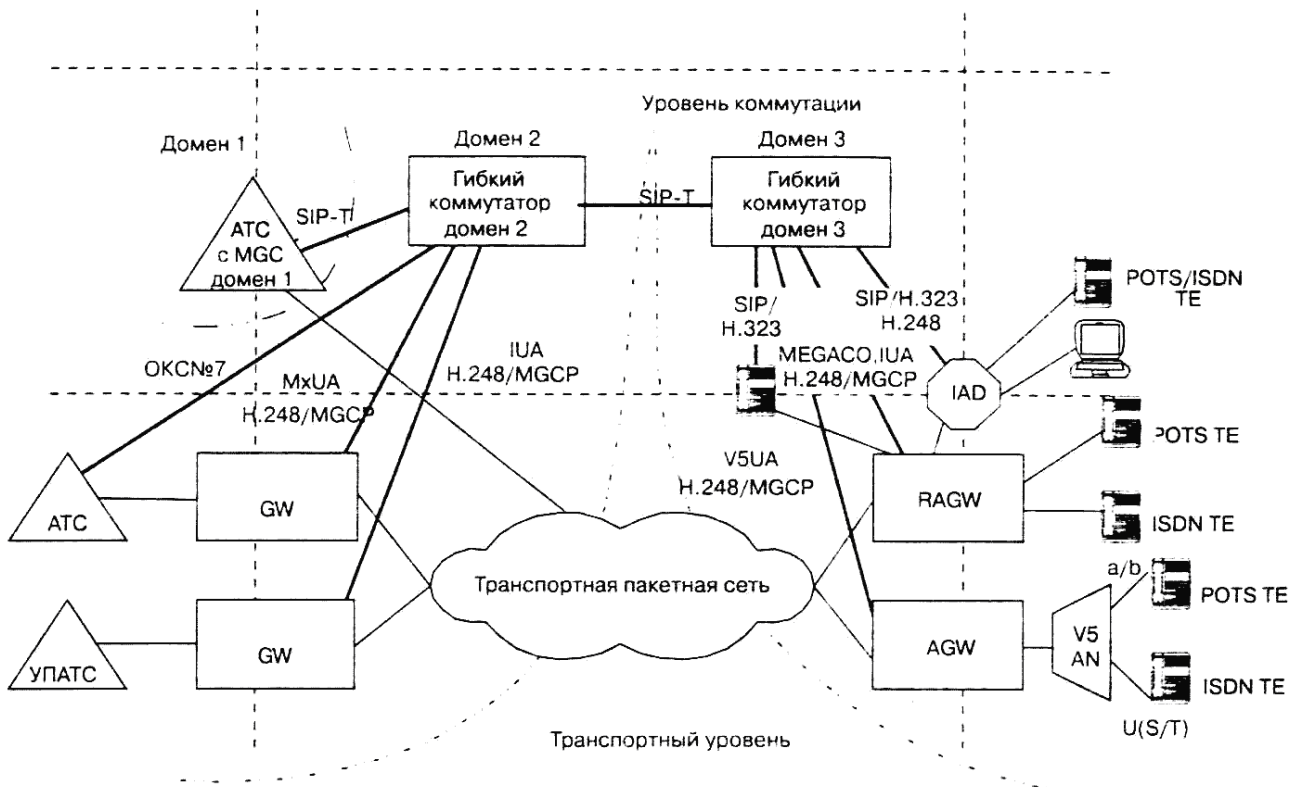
Уровень коммутации

Домен 1

Домен 2

Домен 3

Гибкий коммутатор домен 2

SIP-T

Гибкий коммутатор домен 3

АТС с MGC домен 1

SIP-T

SIP/ H.323

SIP/H.323 H.248

POTS/ISDN TE

ОКС№7

MxUA H.248/MGCP

IUA H.248/MGCP

MEGACO,IUA H.248/MGCP

IAD

POTS TE

V5UA H.248/MGCP

АТС

GW

RAGW

ISDN TE

Транспортная пакетная сеть

a/b

POTS TE

УПАТС

GW

AGW

V5 AN

ISDN TE

U(S/T)

Транспортный уровень